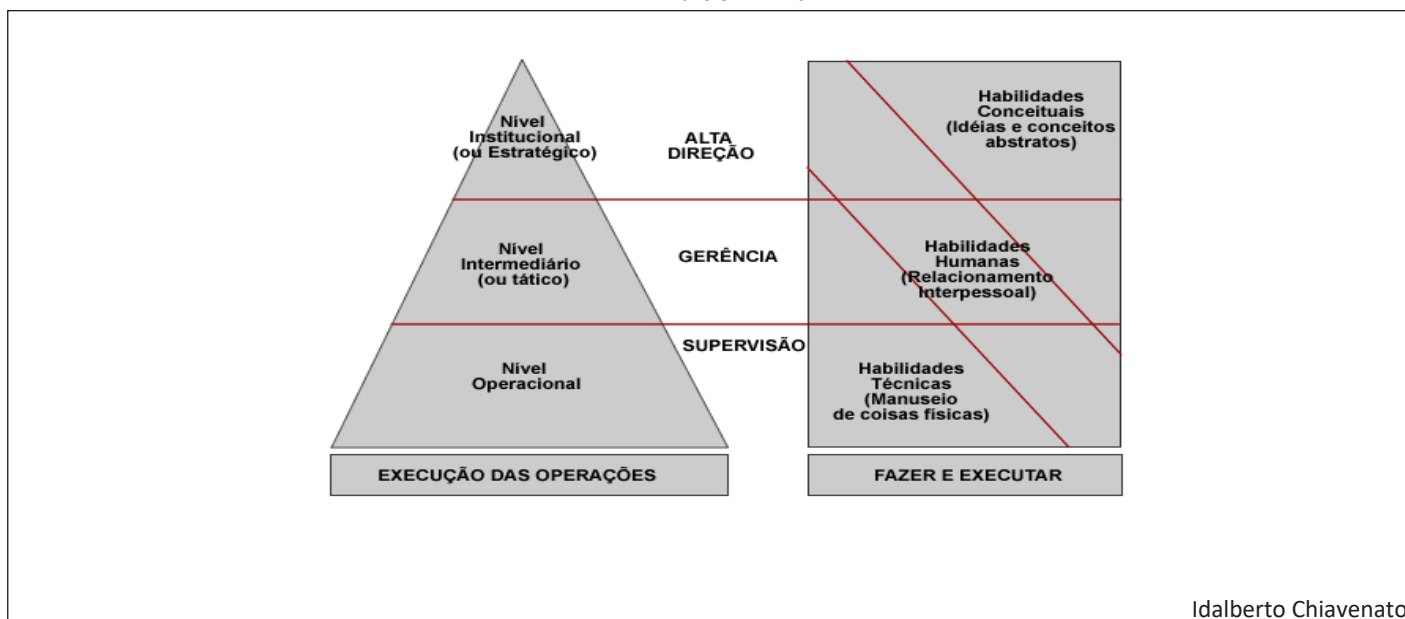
Nível Institucional (ou Estratégico)

ALTA DIREÇÃO

Habilidades Conceituais (Idéias e conceitos abstratos)

Nível Intermediário (ou tático)

GERÊNCIA

Habilidades Humanas (Relacionamento Interpessoal)

SUPERVISÃO

Nível Operacional

Habilidades Técnicas (Manuseio de coisas físicas)

EXECUÇÃO DAS OPERAÇÕES

FAZER E EXECUTAR

Idalberto Chiavenato